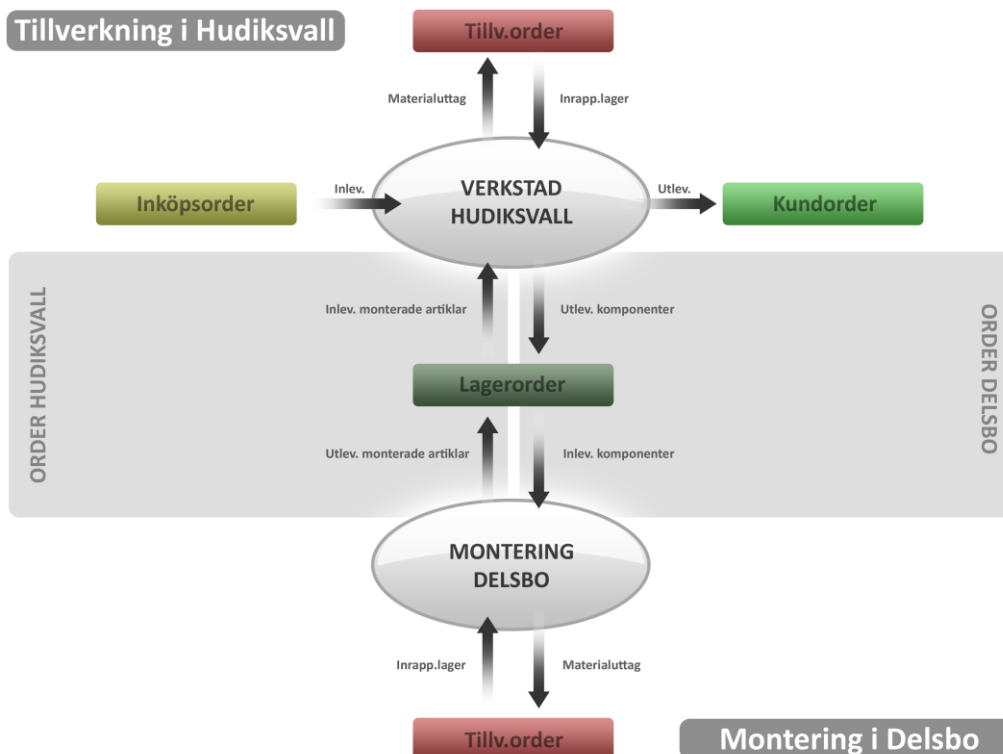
Tillverkning i Hudiksvall

Tillv.order

Materialuttag

Inrapp.lager

Inköpsorder

Inlev.

VERKSTAD HUDIKSVALL

Utlev.

Kundorder

ORDER HUDIKSVALL

Inlev. monterade artiklar

Utlev. komponenter

ORDER DELSBO

Lagerorder

Utlev. monterade artiklar

Inlev. komponenter

MONTERING DELSBO

Inrapp.lager

Materialuttag

Tillv.order

Montering i Delsbo